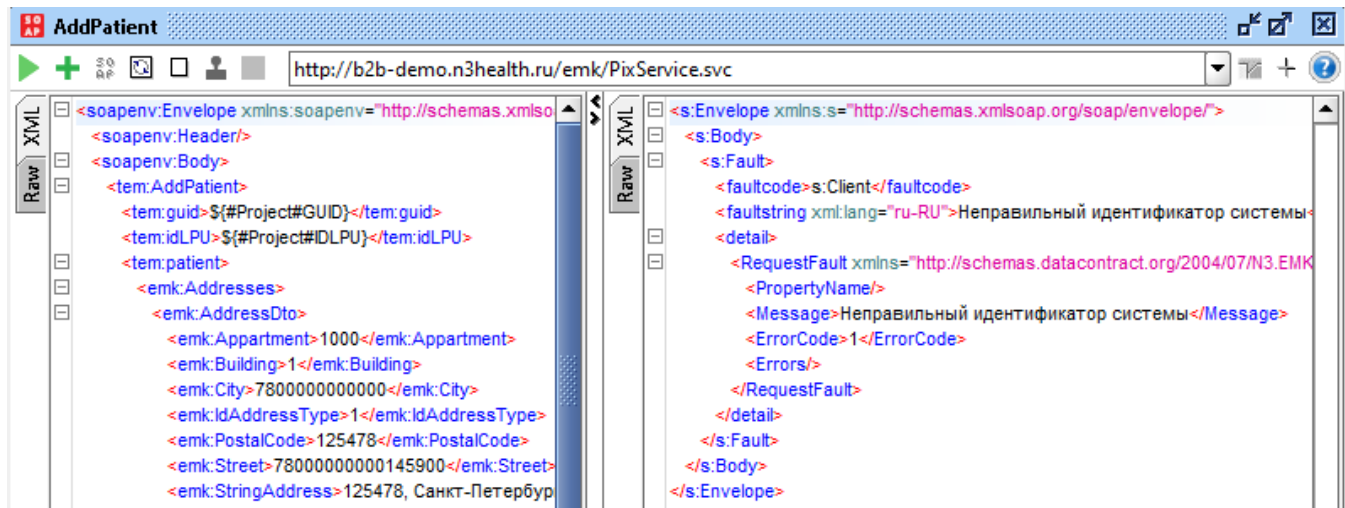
AddPatient

http://b2b-demo.n3health.ru/emk/PixService.svc

XML
Raw

<soapenv:Envelope xmlns:soapenv="http://schemas.xmlso
<soapenv:Header/>
<soapenv:Body>
<tem:AddPatient>
<tem:guid>${#Project#GUID}</tem:guid>
<tem:idLPU>${#Project#IDLPU}</tem:idLPU>
<tem:patient>
<emk:Addresses>
<emk:AddressDto>
<emk:Appartment>1000</emk:Appartment>
<emk:Building>1</emk:Building>
<emk:City>7800000000000</emk:City>
<emk:IdAddressType>1</emk:IdAddressType>
<emk:PostalCode>125478</emk:PostalCode>
<emk:Street>78000000000145900</emk:Street>
<emk:StringAddress>125478, Санкт-Петербур

XML
Raw

<s:Envelope xmlns:s="http://schemas.xmlsoap.org/soap/envelope/">
<s:Body>
<s:Fault>
<faultcode>s:Client</faultcode>
<faultstring xml:lang="ru-RU">Неправильный идентификатор системы<
<detail>
<RequestFault xmlns="http://schemas.datacontract.org/2004/07/N3.EMK
<PropertyName/>
<Message>Неправильный идентификатор системы</Message>
<ErrorCode>1</ErrorCode>
<Errors/>
</RequestFault>
</detail>
</s:Fault>
</s:Body>
</s:Envelope>